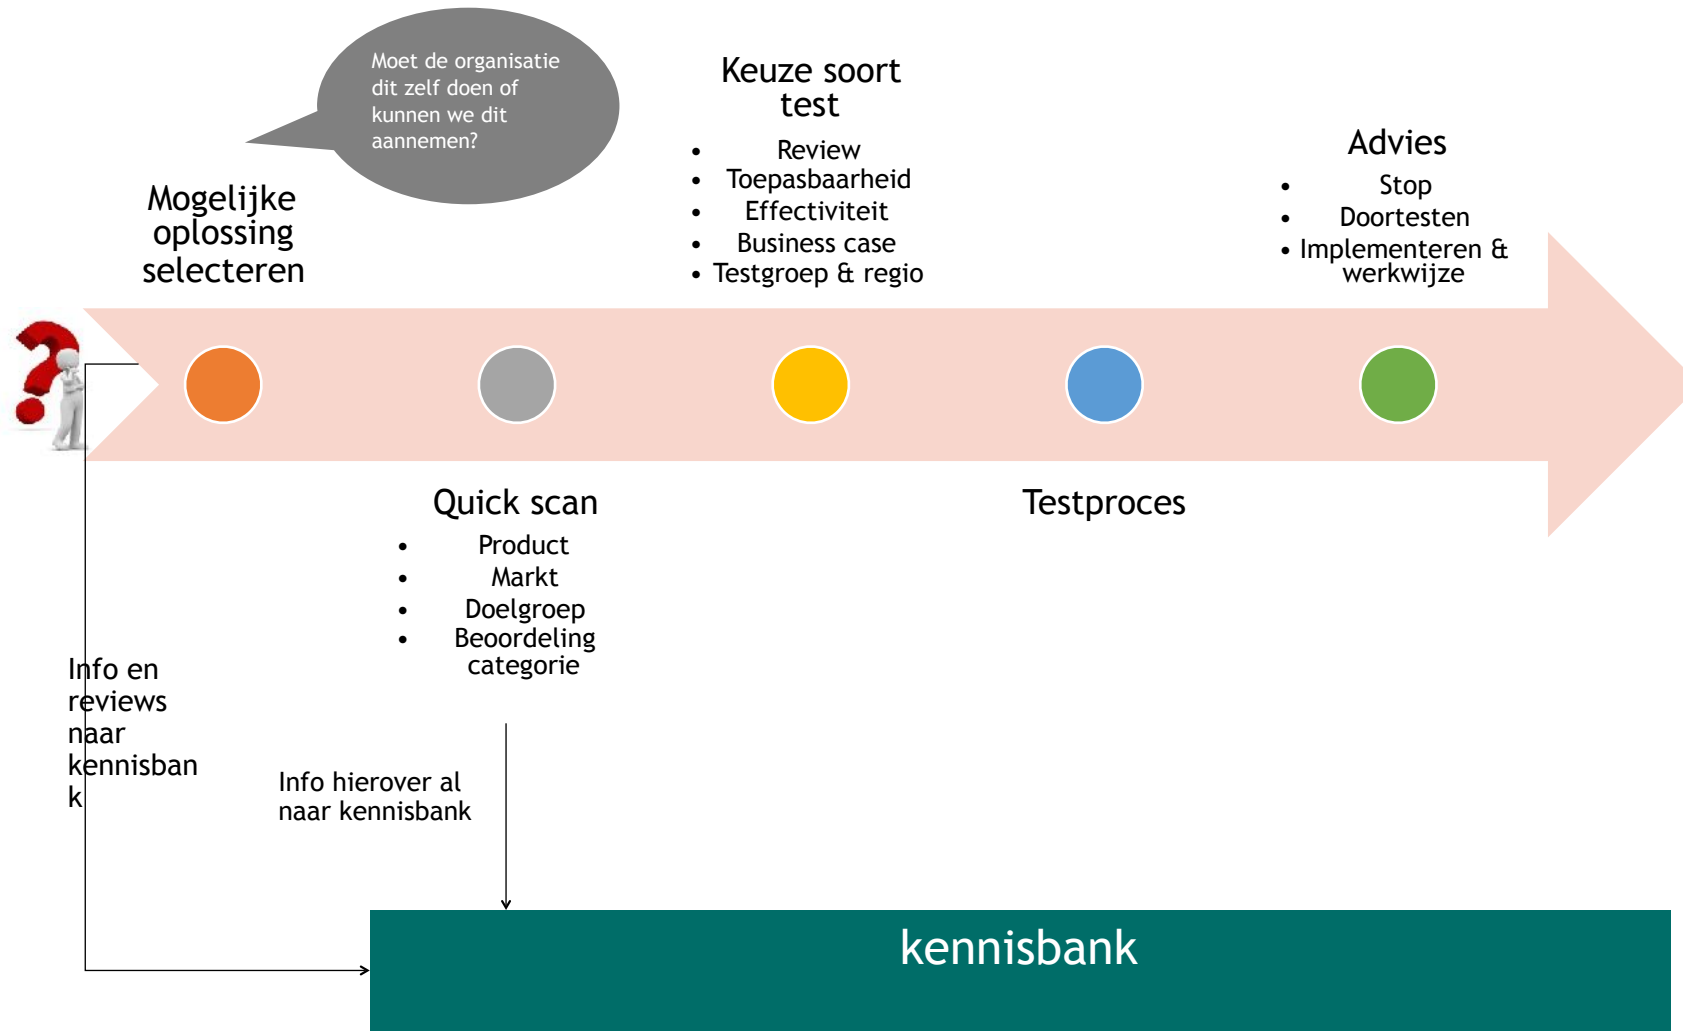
Moet de organisatie dit zelf doen of kunnen we dit aannemen?

Mogelijke oplossing selecteren

Keuze soort test

- Review
- Toepasbaarheid
- Effectiviteit
- Business case
- Testgroep & regio

Advies

- Stop
- Doortesten
- Implementeren & werkwijze

Quick scan

- Product
- Markt
- Doelgroep
- Beoordeling categorie

Testproces

Info en reviews naar kennisban k

Info hierover al naar kennisbank

kennisbank